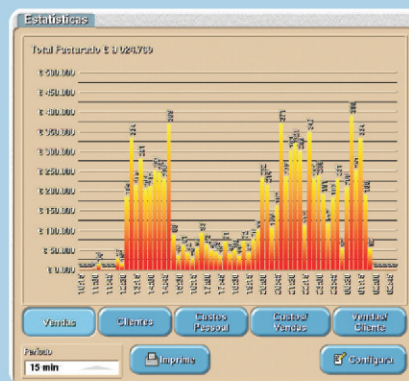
Estatísticas

Total Facturado € 3 024.769

€ 500.000
€ 450.000
€ 400.000
€ 350.000
€ 300.000
€ 250.000
€ 200.000
€ 150.000
€ 100.000
€ 50.000
€ 0.000

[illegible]

Vendas
Clientes
Custos Pessoal
Custos/ Vendas
Vendas/ Cliente

Período
15 min

Imprimir

Configurar